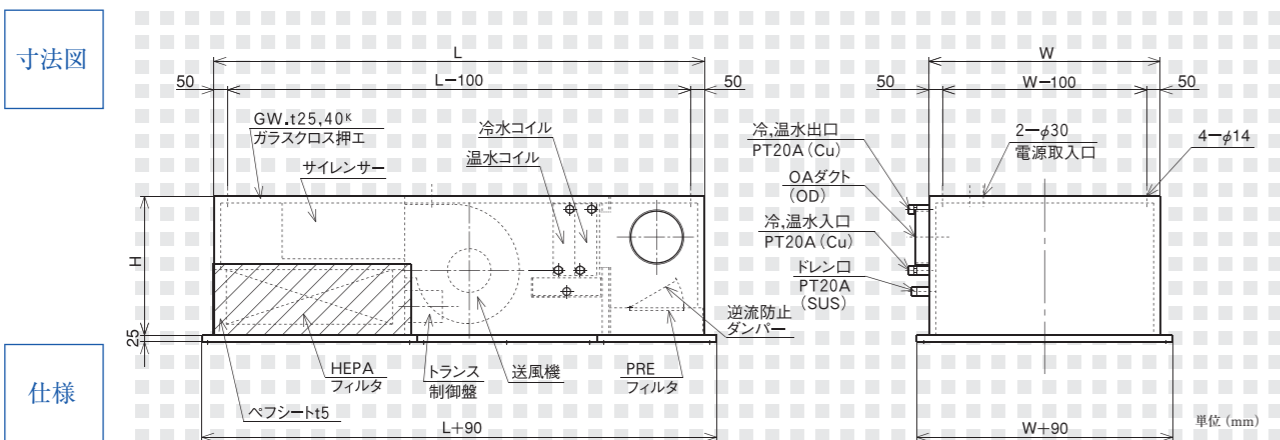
寸法図

L
L−100
50
50
GW.t25.40$^K$
ガラスクロス押エ
サイレンサー
冷水コイル
温水コイル
H
25
HEPA
フィルタ
ペフシートt5
トランス
制御盤
送風機
PRE
フィルタ
逆流防止
ダンパー
L+90

W
W−100
50
50
冷,温水出口
PT20A（Cu）
OAダクト
（OD）
冷,温水入口
PT20A（Cu）
ドレン口
PT20A
（SUS）
2−$\phi$30
電源取入口
4−$\phi$14
W+90

仕様

単位（mm）